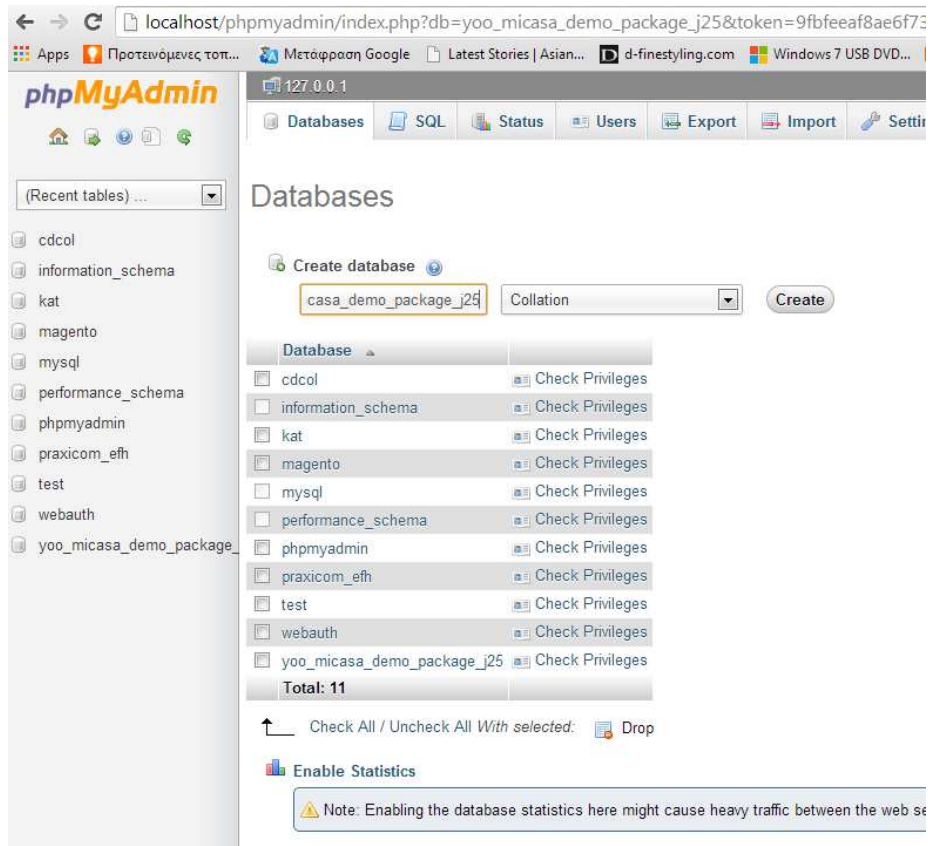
localhost/phpmyadmin/index.php?db=yoo_micasa_demo_package_j25&token=9fbfeeaf8ae6f73

Apps Προτεινόμενες τοπ... Μετάφραση Google Latest Stories | Asian... d-finestyling.com Windows 7 USB DVD...

phpMyAdmin

127.0.0.1

Databases SQL Status Users Export Import Settin

(Recent tables) ...

cdcol
information_schema
kat
magento
mysql
performance_schema
phpmyadmin
praxicom_efh
test
webauth
yoo_micasa_demo_package_

Databases

Create database

casa_demo_package_j25 Collation Create

| Database | |
|---|---|
| cdcol | Check Privileges |
| information_schema | Check Privileges |
| kat | Check Privileges |
| magento | Check Privileges |
| mysql | Check Privileges |
| performance_schema | Check Privileges |
| phpmyadmin | Check Privileges |
| praxicom_efh | Check Privileges |
| test | Check Privileges |
| webauth | Check Privileges |
| yoo_micasa_demo_package_j25 | Check Privileges |
| Total: 11 | |

Check All / Uncheck All With selected: Drop

Enable Statistics

Note: Enabling the database statistics here might cause heavy traffic between the web se